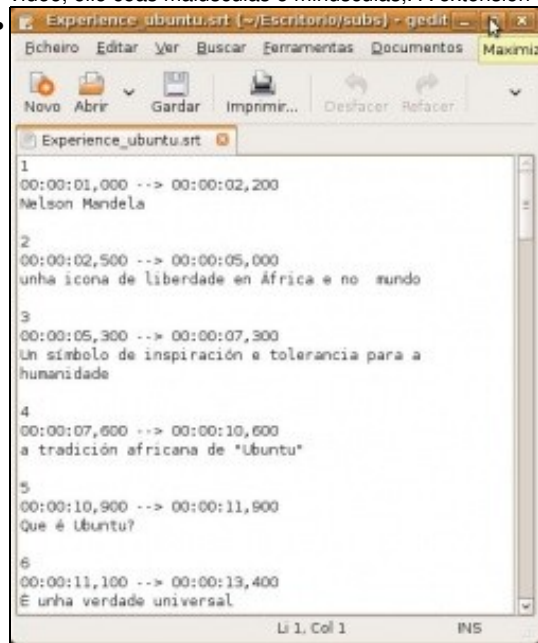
vídeo, elle cousa maiúsculas e minúsculas, A extensión

Experience_ubuntu.srt (~/Escritorio/subs) - gedit

Ficheiro Editar Ver Buscar Ferramentas Documentos Maximiz

Novo Abrir Gardar Imprimir... Desfacer Refacer

Experience_ubuntu.srt

1
00:00:01,000 --> 00:00:02,200
Nelson Mandela

2
00:00:02,500 --> 00:00:05,000
unha icona de liberdade en África e no mundo

3
00:00:05,300 --> 00:00:07,300
Un símbolo de inspiración e tolerancia para a humanidade

4
00:00:07,600 --> 00:00:10,600
a tradición africana de "Ubuntu"

5
00:00:10,900 --> 00:00:11,900
Que é Ubuntu?

6
00:00:11,100 --> 00:00:13,400
É unha verdade universal

Li 1, Col 1 INS